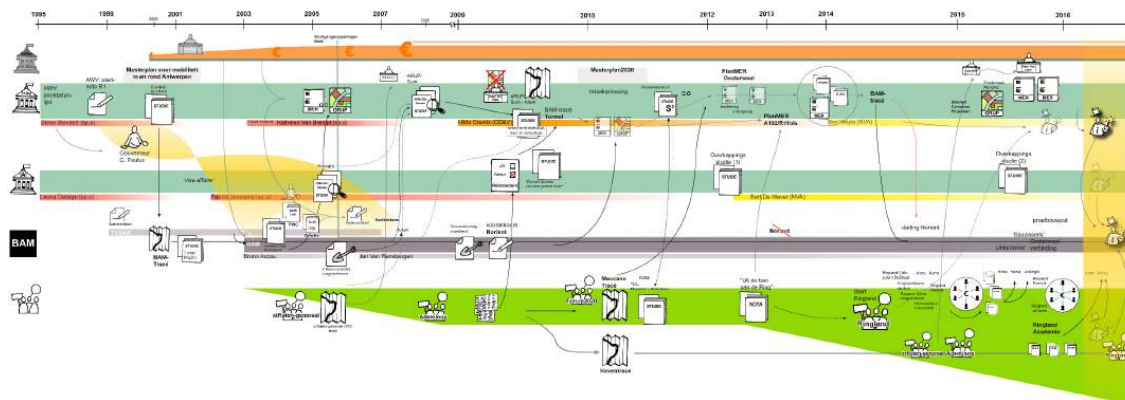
1995
1998
2001
2003
2005
2007
2009
2010
2012
2013
2014
2015
2016

Masterplan voor mobiliteit in en rond Antwerpen
AWV startnota R1
AWV prioriteitenlijst
Steve Stevaert (sp.a)
Gouverneur C. Paulus
STUDIE
Kathleen Van Brempt (sp.a)
MER
ARUP-Sum
Masterplan2020
Inhaalbeweging
BAM-tracé Tunnel
Hilde Crevits (CD&V)
PlanMER Oosterweel
PlanMER A102/R11bis
Ben Weyts (N-VA)
BAM-tracé
STUDIE
Overkappingsstudie
Overkappingsstudie
Vox-affaire
Leona Detiège (sp.a)
Patrick Janssens (sp.a)
Bart De Wever (N-VA)
stelling Noriant
BAM
BAM-Tracé
STUDIE
Bruno Accou
Jan Van Rensbergen
Noriant
Noriant
proefbouwput
Saucisson
verdeling
stRaten-generaal
Ademloos
Forum
Meccano
Haventracé
"Uit de ban van de Ring"
NOSA
Start Ringland
Ringland
stRaten-generaal
Ademloos
Ringland Academie